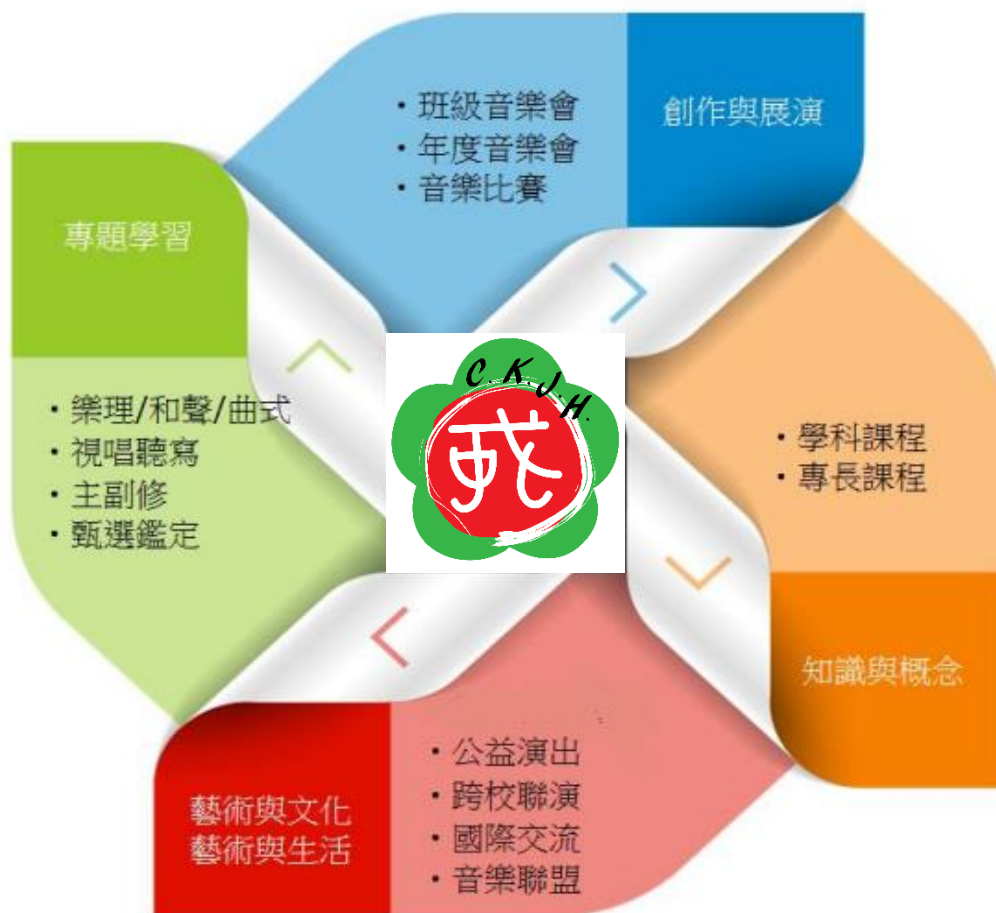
・班級音樂會
・年度音樂會
・音樂比賽

創作與展演

專題學習

・樂理/和聲/曲式
・視唱聽寫
・主副修
・甄選鑑定

C.K.J.H.

・學科課程
・專長課程

知識與概念

藝術與文化
藝術與生活

・公益演出
・跨校聯演
・國際交流
・音樂聯盟